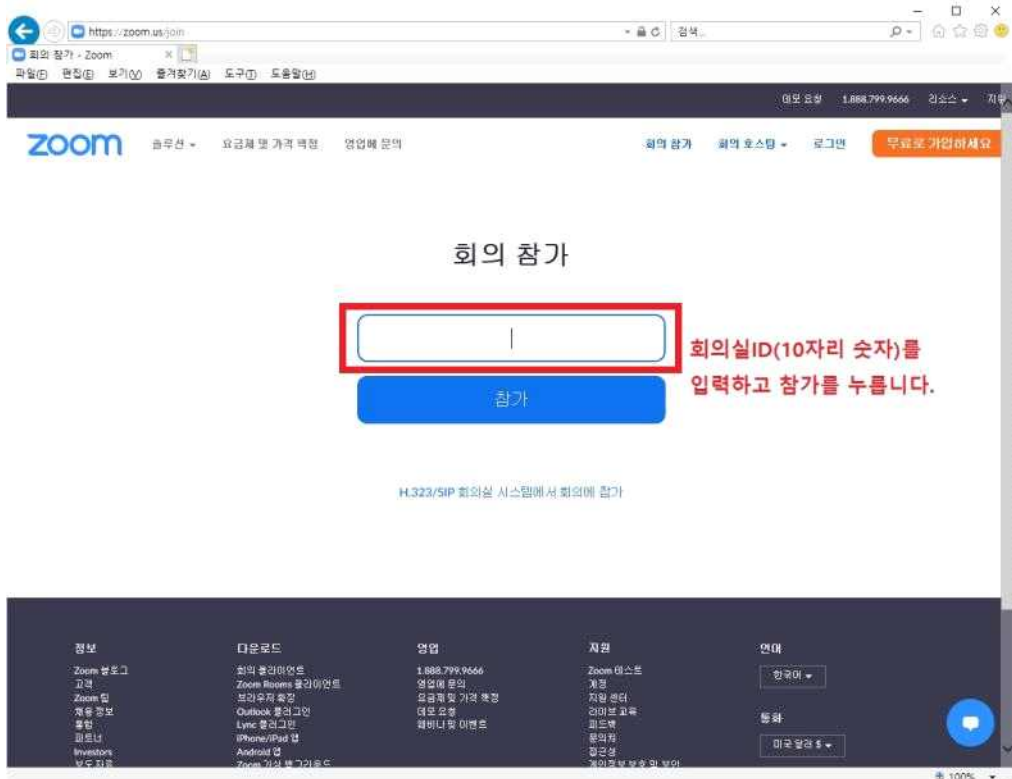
https://zoom.us/join
검색...
회의 참가 - Zoom
파일(F) 편집(E) 보기(V) 즐겨찾기(A) 도구(T) 도움말(H)

데모 요청 1.888.799.9666 리소스 ▾ 지원

zoom 솔루션 ▾ 요금제 및 가격 책정 영업에 문의 회의 참가 회의 호스팅 ▾ 로그인 무료로 가입하세요

회의 참가

회의실ID(10자리 숫자)를 입력하고 참가를 누릅니다.

참가

H.323/SIP 회의실 시스템에서 회의에 참가

정보
Zoom 블로그
고객
Zoom 팀
채용 정보
통합
파트너
Investors
보도 자료

다운로드
회의 클라이언트
Zoom Rooms 클라이언트
브라우저 확장
Outlook 플러그인
Lync 플러그인
iPhone/iPad 앱
Android 앱
Zoom 가상 배경화면 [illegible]

영업
1.888.799.9666
영업에 문의
요금제 및 가격 책정
데모 요청
웨비나 및 이벤트

지원
Zoom 테스트
계정
지원 센터
라이브 교육
피드백
문의처
접근성
개인정보 보호 및 보안

언어
한국어 ▾

통화
미국 달러 $ ▾

100%